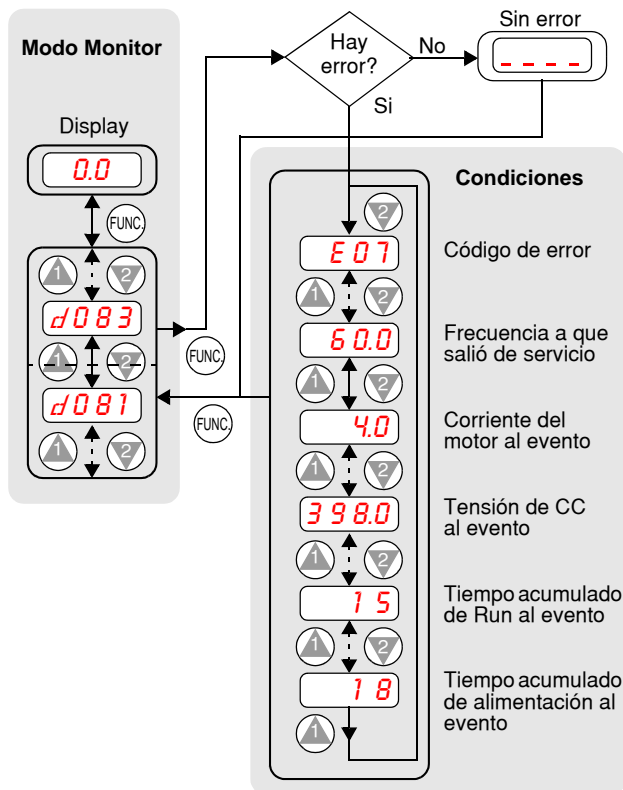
Modo Monitor

Display

0.0

FUNC.

1

2

d083

1

2

d081

1

2

Hay error?

No

Si

Sin error

- - - -

FUNC.

FUNC.

Condiciones

2

E07

Código de error

1

2

60.0

Frecuencia a que salió de servicio

1

2

4.0

Corriente del motor al evento

1

2

398.0

Tensión de CC al evento

1

2

15

Tiempo acumulado de Run al evento

1

2

18

Tiempo acumulado de alimentación al evento

1